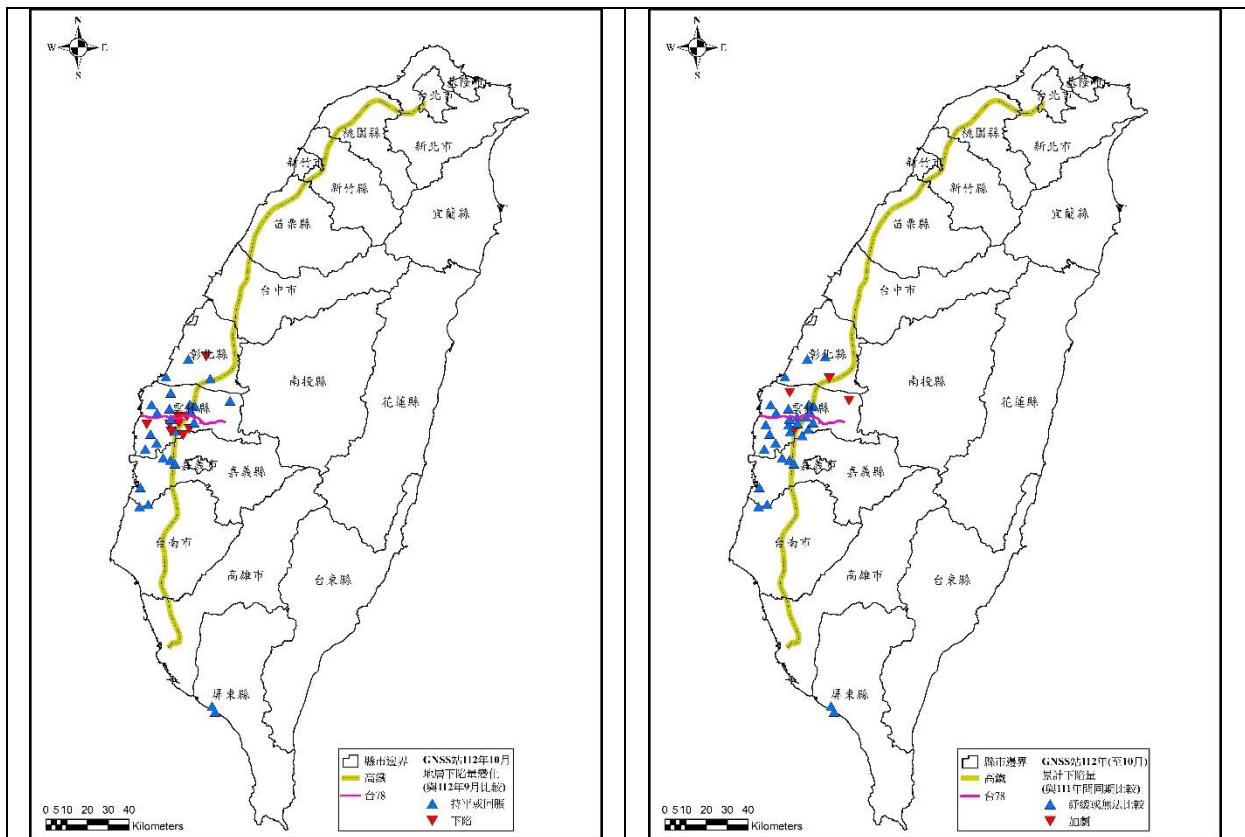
N
W E
S

基隆市
台北市
桃園縣
新北市
新竹市
新竹縣
宜蘭縣
苗栗縣
台中市
彰化縣
南投縣
花蓮縣
雲林縣
嘉義市
嘉義縣
台南市
高雄市
台東縣
屏東縣

縣市邊界
高鐵
台78
GNSS站112年10月地層下陷量變化(與112年9月比較)
持平或回脹
下陷

0 5 10 20 30 40
Kilometers

N
W E
S

基隆市
台北市
桃園縣
新北市
新竹市
新竹縣
宜蘭縣
苗栗縣
台中市
彰化縣
南投縣
花蓮縣
雲林縣
嘉義市
嘉義縣
台南市
高雄市
台東縣
屏東縣

縣市邊界
高鐵
台78
GNSS站112年(至10月)累計下陷量(與111年同期比較)
紓緩或無法比較
加劇

0 5 10 20 30 40
Kilometers